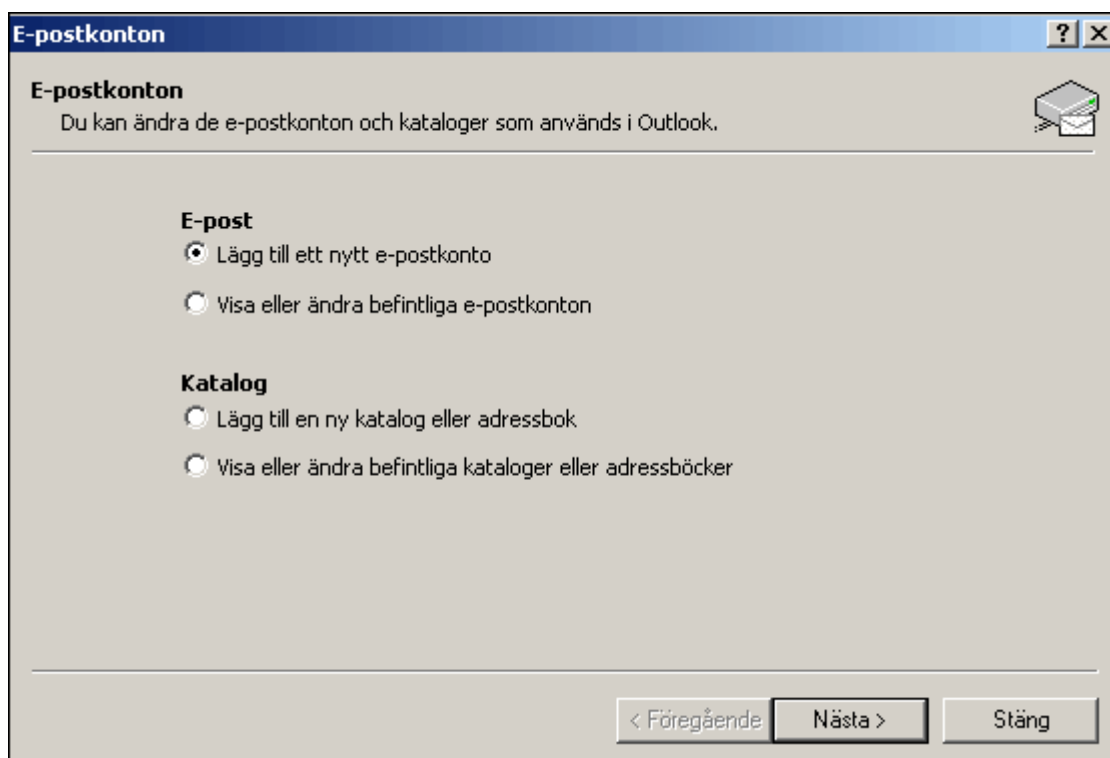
E-postkonton

? X

E-postkonton
Du kan ändra de e-postkonton och kataloger som används i Outlook.

E-post
Lägg till ett nytt e-postkonto
Visa eller ändra befintliga e-postkonton

Katalog
Lägg till en ny katalog eller adressbok
Visa eller ändra befintliga kataloger eller adressböcker

< Föregående Nästa > Stäng